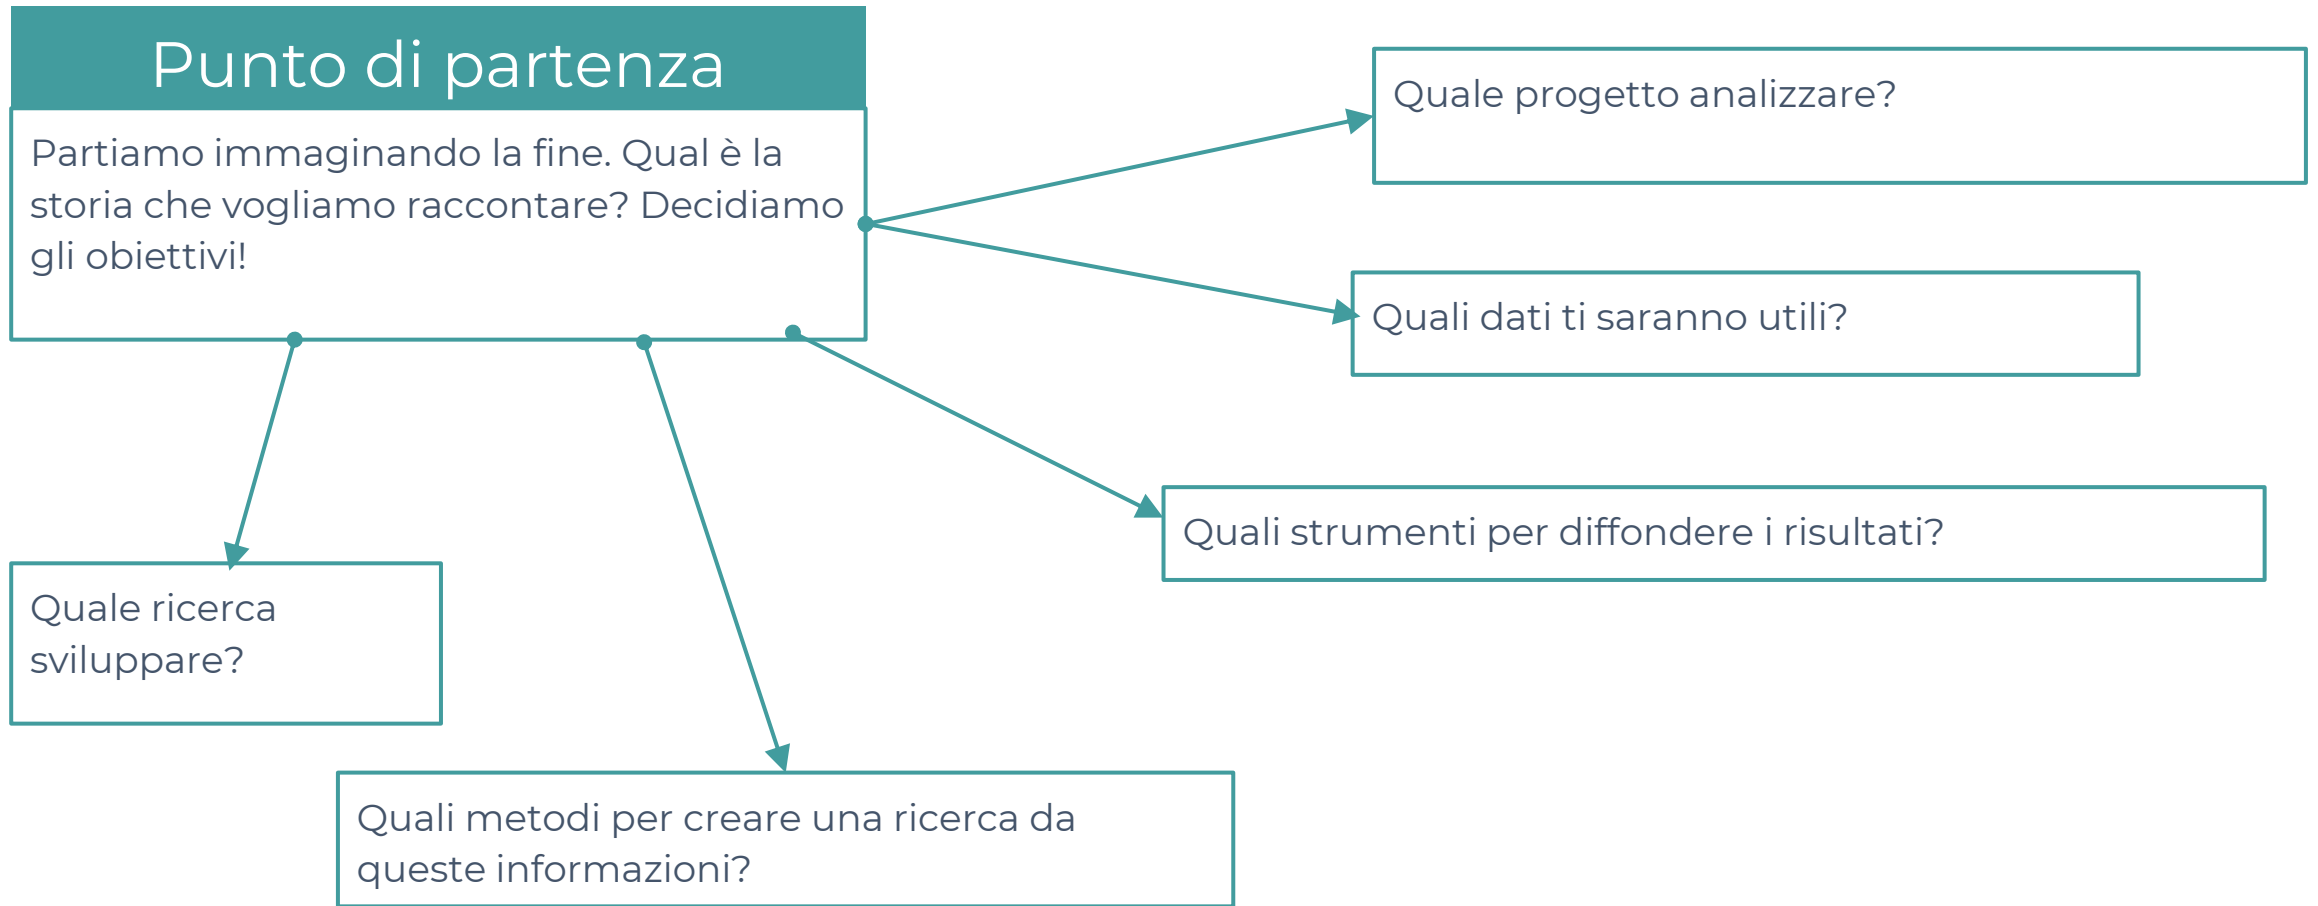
Punto di partenza

Partiamo immaginando la fine. Qual è la storia che vogliamo raccontare? Decidiamo gli obiettivi!

Quale progetto analizzare?

Quali dati ti saranno utili?

Quali strumenti per diffondere i risultati?

Quale ricerca sviluppare?

Quali metodi per creare una ricerca da queste informazioni?